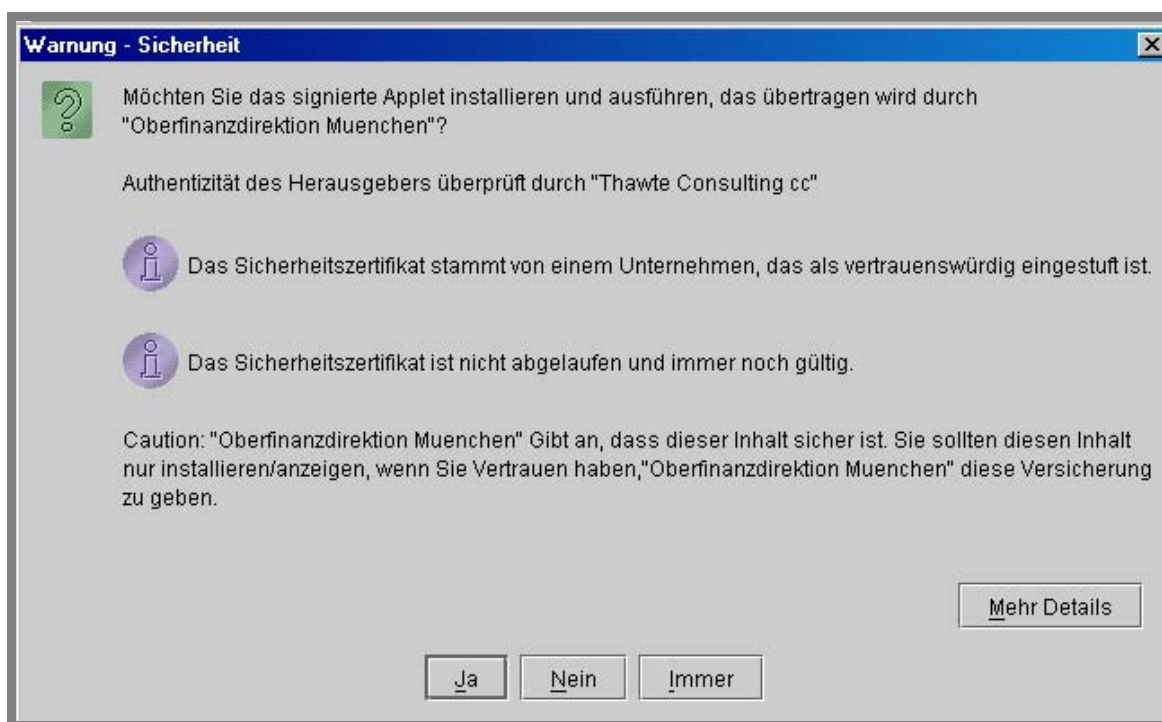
Warnung - Sicherheit

Möchten Sie das signierte Applet installieren und ausführen, das übertragen wird durch "Oberfinanzdirektion Muenchen"?

Authentizität des Herausgebers überprüft durch "Thawte Consulting cc"

Das Sicherheitszertifikat stammt von einem Unternehmen, das als vertrauenswürdig eingestuft ist.

Das Sicherheitszertifikat ist nicht abgelaufen und immer noch gültig.

Caution: "Oberfinanzdirektion Muenchen" Gibt an, dass dieser Inhalt sicher ist. Sie sollten diesen Inhalt nur installieren/anzeigen, wenn Sie Vertrauen haben,"Oberfinanzdirektion Muenchen" diese Versicherung zu geben.

Mehr Details

Ja Nein Immer